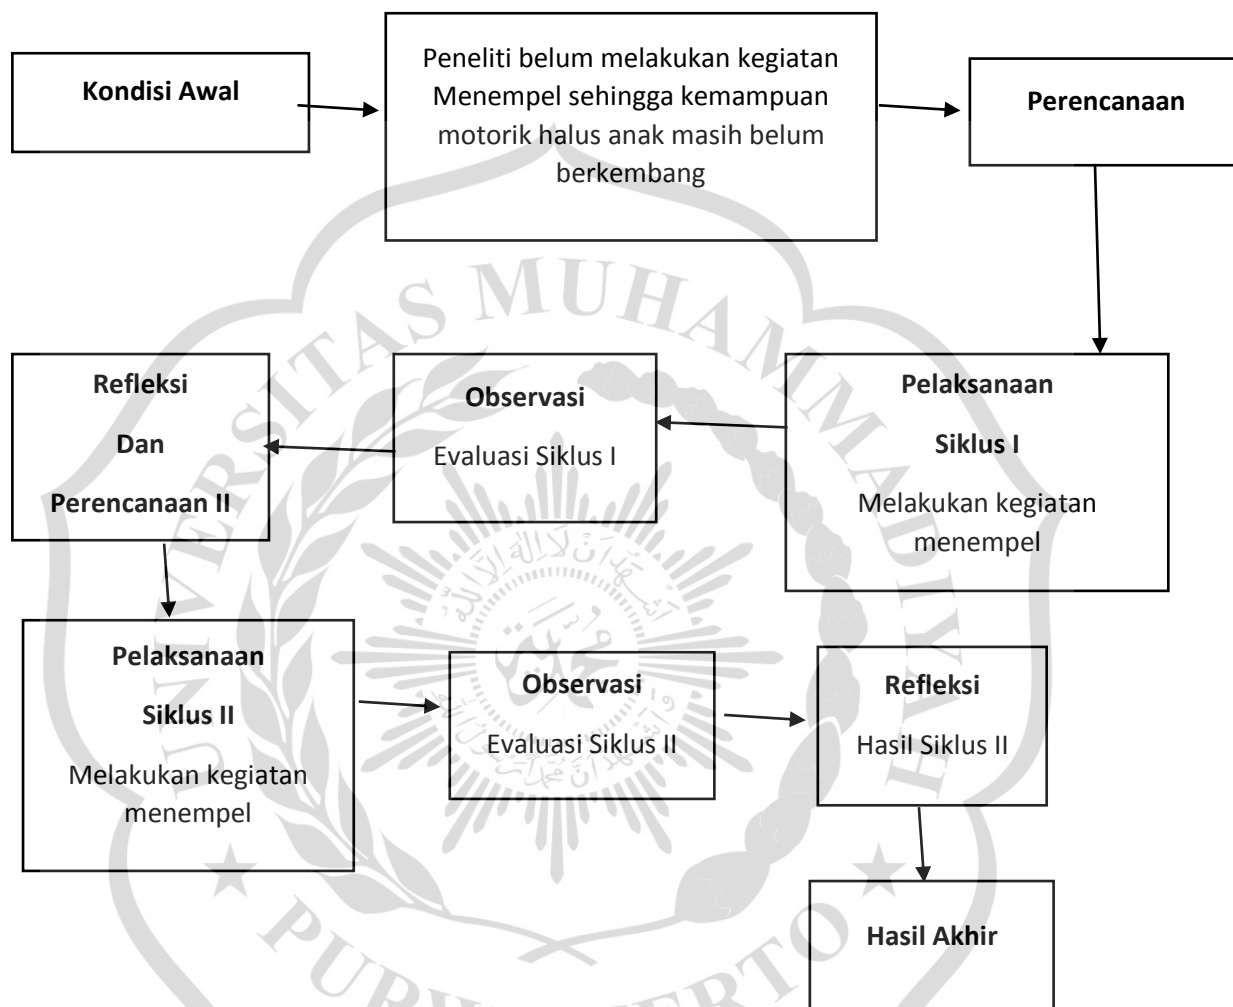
Kondisi Awal

Peneliti belum melakukan kegiatan Menempel sehingga kemampuan motorik halus anak masih belum berkembang

Perencanaan

Refleksi

Dan

Perencanaan II

Observasi

Evaluasi Siklus I

Pelaksanaan

Siklus I

Melakukan kegiatan menempel

Pelaksanaan

Siklus II

Melakukan kegiatan menempel

Observasi

Evaluasi Siklus II

Refleksi

Hasil Siklus II

Hasil Akhir

UNIVERSITAS MUHAMMADIYAH PURWOKERTO